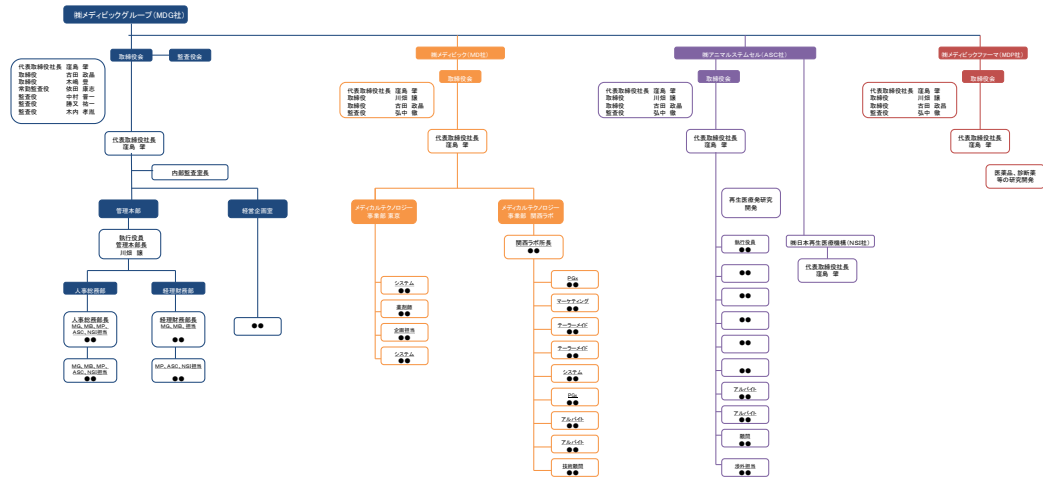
㈱メディビックグループ（MDG社）

取締役会　監査役会

代表取締役社長　窪島　肇
取締役　吉田　政晶
取締役　木嶋　豊
常勤監査役　依田　康志
監査役　中村　晋一
監査役　勝又　祐一
監査役　木内　孝胤

代表取締役社長
窪島　肇

内部監査室長

管理本部　経営企画室

執行役員
管理本部長
川畑　謙

人事総務部　経理財務部

人事総務部長
MG、MB、MP、ASC、NSI兼務
●●

経理財務部長
MG、MB、兼務
●●

MG、MB、MP、ASC、NSI兼務
●●

MP、ASC、NSI兼務
●●

●●

㈱メディビック（MD社）

取締役会

代表取締役社長　窪島　肇
取締役　川畑　謙
取締役　吉田　政晶
監査役　弘中　徹

代表取締役社長
窪島　肇

メディカルテクノロジー事業部 東京

メディカルテクノロジー事業部 関西ラボ

関西ラボ所長
●●

システム
●●

業務部
●●

企画担当
●●

システム
●●

PGx
●●

マーケティング
●●

テーラーメイド
●●

テーラーメイド
●●

システム
●●

PGx
●●

アルバイト
●●

アルバイト
●●

技術顧問
●●

㈱アニマルステムセル（ASC社）

取締役会

代表取締役社長　窪島　肇
取締役　川畑　謙
取締役　吉田　政晶
監査役　弘中　徹

代表取締役社長
窪島　肇

再生医療研究開発

執行役員
●●

●●

●●

●●

●●

●●

アルバイト
●●

アルバイト
●●

顧問
●●

派遣社員
●●

㈱日本再生医療機構（NSI社）

代表取締役社長
窪島　肇

㈱メディビックファーマ（MDP社）

取締役会

代表取締役社長　窪島　肇
取締役　川畑　謙
取締役　吉田　政晶
監査役　弘中　徹

代表取締役社長
窪島　肇

医薬品、診断薬等の研究開発